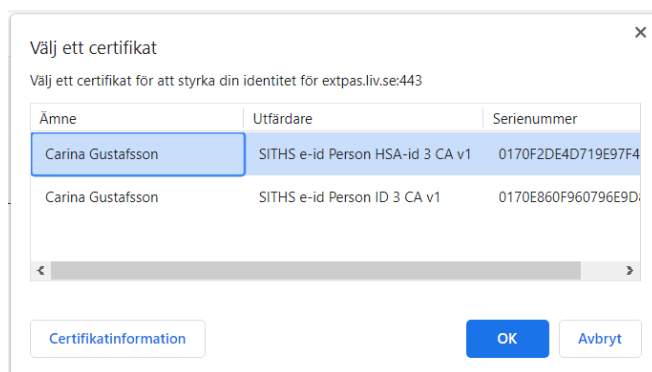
Välj ett certifikat

Välj ett certifikat för att styrka din identitet för extpas.liv.se:443

| Ämne | Utfärdare | Serienummer |
|---|---|---|
| Carina Gustafsson | SITHS e-id Person HSA-id 3 CA v1 | 0170F2DE4D719E97F4 |
| Carina Gustafsson | SITHS e-id Person ID 3 CA v1 | 0170E860F960796E9D |

Certifikatinformation

OK

Avbryt